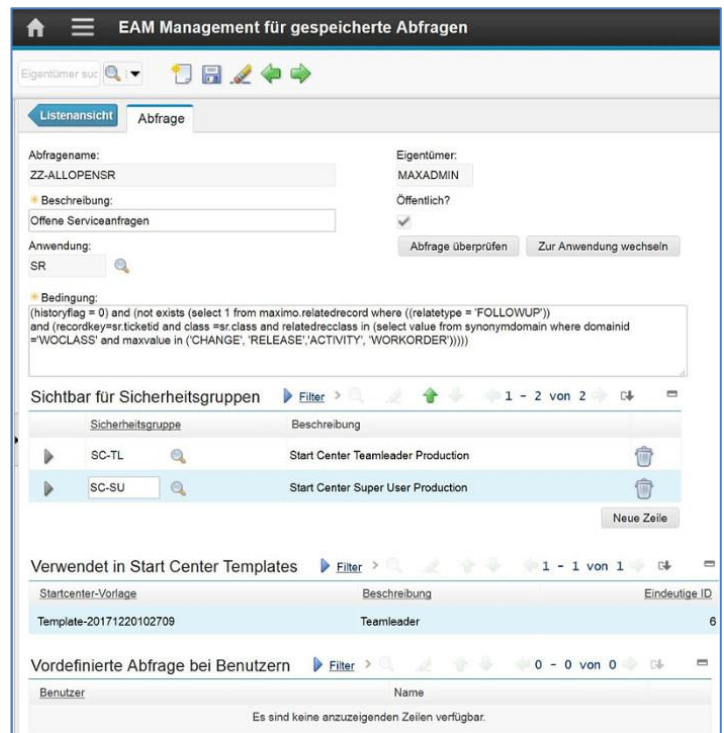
EAM Management für gespeicherte Abfragen

Eigentümer suc

Listenansicht | Abfrage

Abfragename:
ZZ-ALLOPENSR

Eigentümer:
MAXADMIN

Beschreibung:
Offene Serviceanfragen

Öffentlich?

Anwendung:
SR

Abfrage überprüfen | Zur Anwendung wechseln

Bedingung:
(historyflag = 0) and (not exists (select 1 from maximo.relatedrecord where ((relatetype = 'FOLLOWUP') and (recordkey=sr.ticketid and class =sr.class and relatedrecclass in (select value from synonymdomain where domainid ='WOCLASS' and maxvalue in ('CHANGE', 'RELEASE','ACTIVITY', 'WORKORDER')))))

Sichtbar für Sicherheitsgruppen Filter 1 - 2 von 2

| Sicherheitsgruppe | Beschreibung |
|---|---|
| SC-TL | Start Center Teamleader Production |
| SC-SU | Start Center Super User Production |

Neue Zeile

Verwendet in Start Center Templates Filter 1 - 1 von 1

| Startcenter-Vorlage | Beschreibung | Eindeutige ID |
|---|---|---|
| Template-20171220102709 | Teamleader | 6 |

Vordefinierte Abfrage bei Benutzern Filter 0 - 0 von 0

| Benutzer | Name |
|---|---|

Es sind keine anzuzeigenden Zeilen verfügbar.